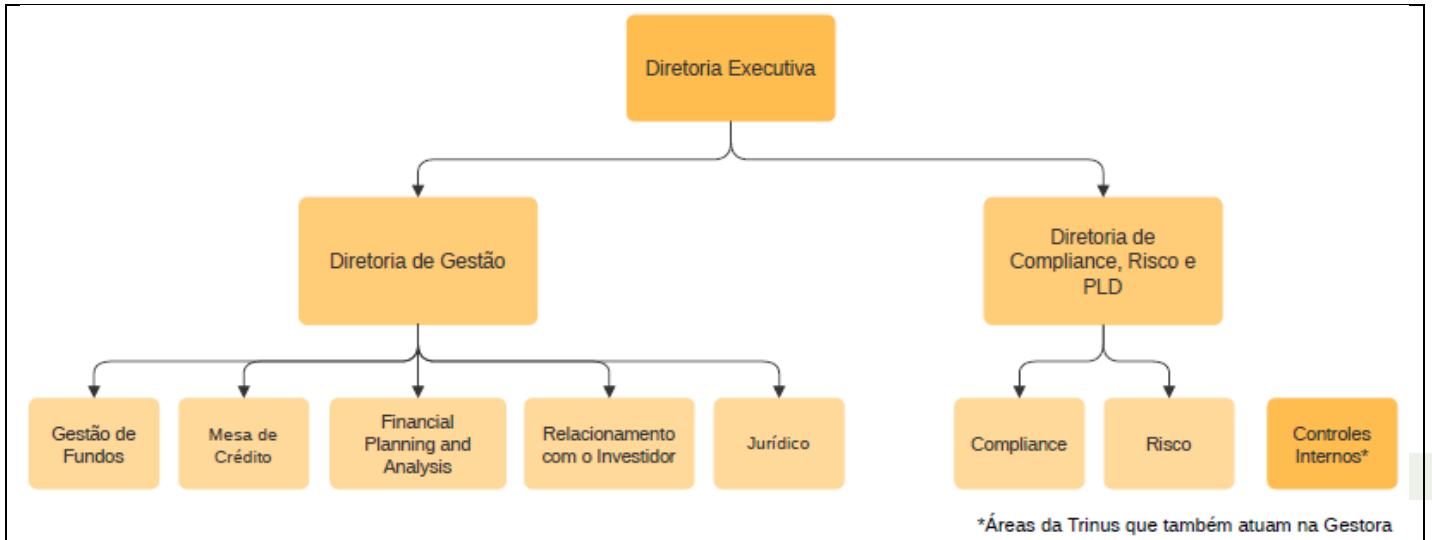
Diretoria Executiva

Diretoria de Gestão

Diretoria de Compliance, Risco e PLD

Gestão de Fundos

Mesa de Crédito

Financial Planning and Analysis

Relacionamento com o Investidor

Jurídico

Compliance

Risco

Controles Internos*

*Áreas da Trinus que também atuam na Gestora